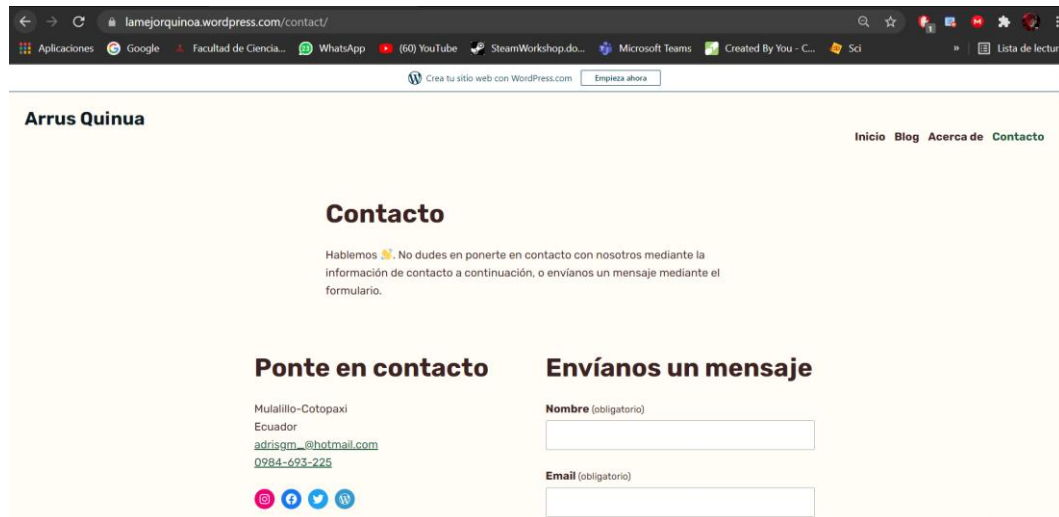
lamejorquinoa.wordpress.com/contact/

Aplicaciones Google Facultad de Ciencia... WhatsApp (60) YouTube SteamWorkshop.do... Microsoft Teams Created By You - C... Sci » Lista de lectur

Crea tu sitio web con WordPress.com Empieza ahora

Arrus Quinua

Inicio Blog Acerca de Contacto

Contacto

Hablemos 👋. No dudes en ponerte en contacto con nosotros mediante la información de contacto a continuación, o envíanos un mensaje mediante el formulario.

Ponte en contacto

Mulalillo-Cotopaxi
Ecuador
adrisgm_@hotmail.com
0984-693-225

Envíanos un mensaje

Nombre (obligatorio)

Email (obligatorio)